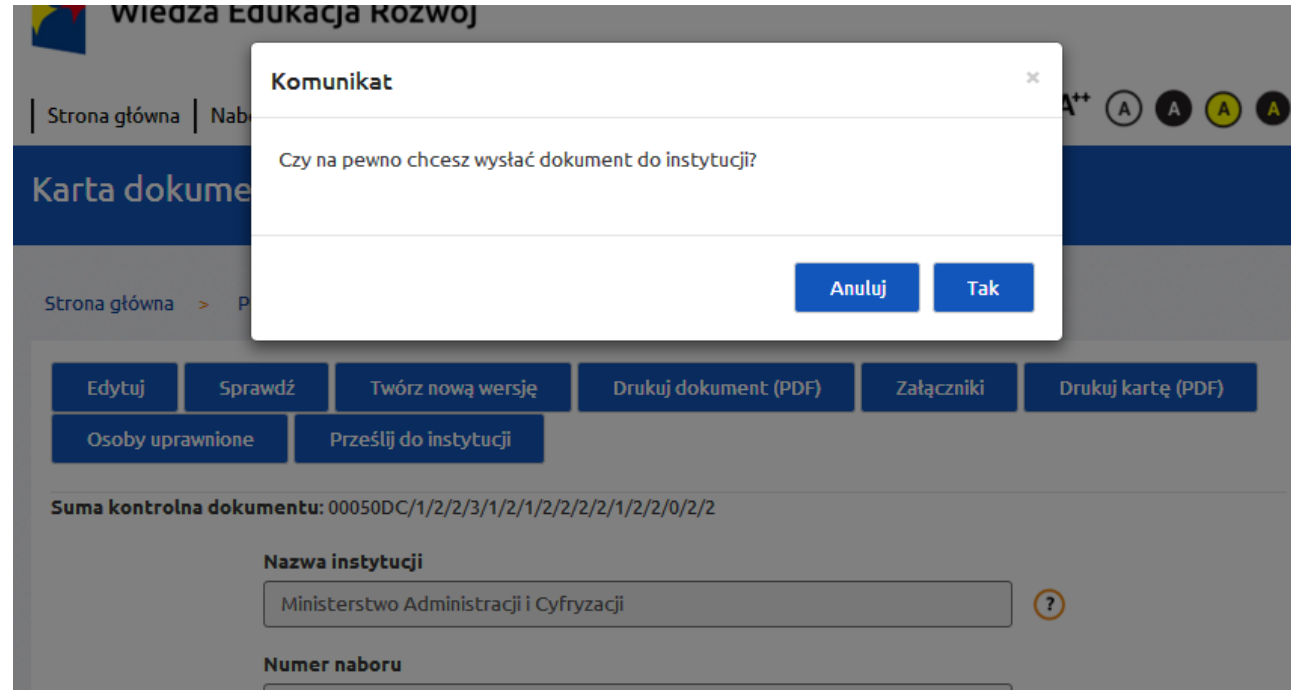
Wiedza Edukacja Rozwój

Strona główna | Nab

A$^{++}$ A A A A

Karta dokume

Strona główna > P

Komunikat

×

Czy na pewno chcesz wysłać dokument do instytucji?

Anuluj

Tak

Edytuj

Sprawdź

Twórz nową wersję

Drukuj dokument (PDF)

Załączniki

Drukuj kartę (PDF)

Osoby uprawnione

Prześlij do instytucji

Suma kontrolna dokumentu: 00050DC/1/2/2/3/1/2/1/2/2/2/2/1/2/2/0/2/2

Nazwa instytucji

Ministerstwo Administracji i Cyfryzacji

?

Numer naboru